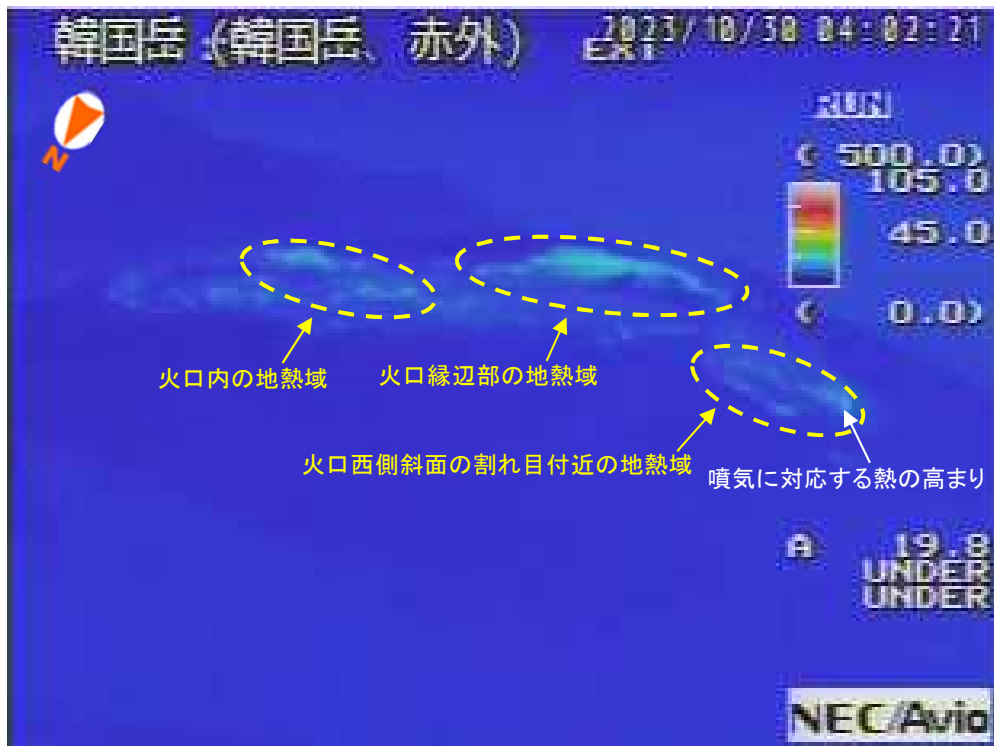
韓国岳：(韓国岳、赤外)
2023/10/30 04:02:21
EXT

N

RUN
( 500.0)
105.0
45.0
( 0.0)

火口内の地熱域

火口縁辺部の地熱域

火口西側斜面の割れ目付近の地熱域

噴気に対応する熱の高まり

A 19.8
UNDER
UNDER

NEC/Avio